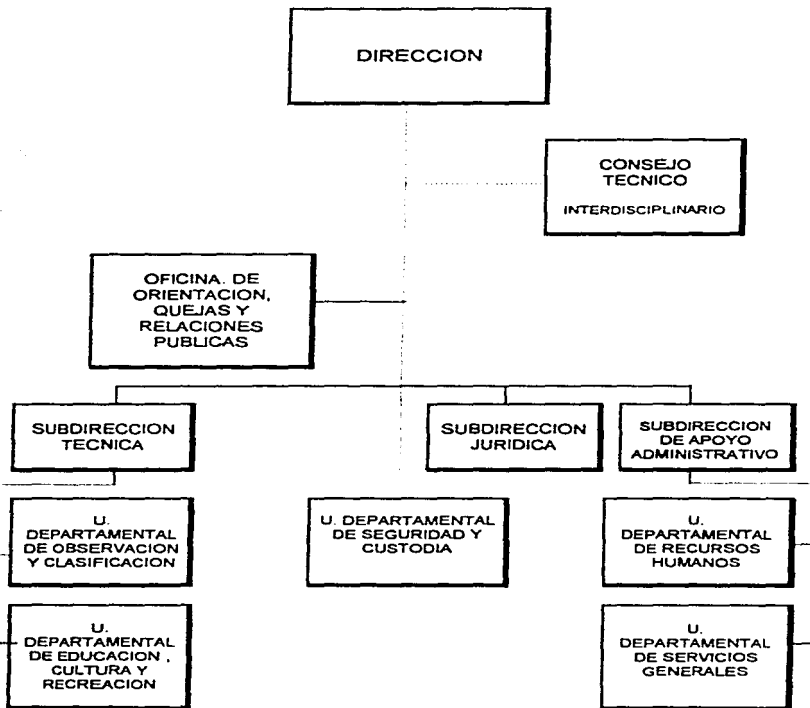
DIRECCION

CONSEJO TECNICO

INTERDISCIPLINARIO

OFICINA. DE ORIENTACION, QUEJAS Y RELACIONES PUBLICAS

SUBDIRECCION TECNICA

SUBDIRECCION JURIDICA

SUBDIRECCION DE APOYO ADMINISTRATIVO

U. DEPARTAMENTAL DE OBSERVACION Y CLASIFICACION

U. DEPARTAMENTAL DE SEGURIDAD Y CUSTODIA

U. DEPARTAMENTAL DE RECURSOS HUMANOS

U. DEPARTAMENTAL DE EDUCACION , CULTURA Y RECREACION

U. DEPARTAMENTAL DE SERVICIOS GENERALES